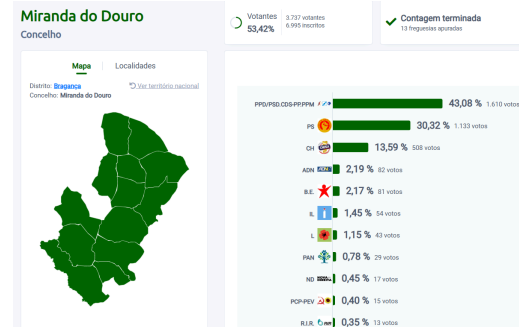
Miranda do Douro
Concelho

Votantes
53,42%
3.737 votantes
6.995 inscritos

Contagem terminada
13 freguesias apuradas

Mapa
Localidades

Distrito: Bragança
Concelho: Miranda do Douro
Ver território nacional

| | | |
|---|---|---|
| PPD/PSD.CDS-PP.PPM | 43,08 % | 1.610 votos |
| PS | 30,32 % | 1.133 votos |
| CH | 13,59 % | 508 votos |
| ADN | 2,19 % | 82 votos |
| B.E. | 2,17 % | 81 votos |
| IL | 1,45 % | 54 votos |
| L | 1,15 % | 43 votos |
| PAN | 0,78 % | 29 votos |
| ND | 0,45 % | 17 votos |
| PCP-PEV | 0,40 % | 15 votos |
| R.I.R. | 0,35 % | 13 votos |